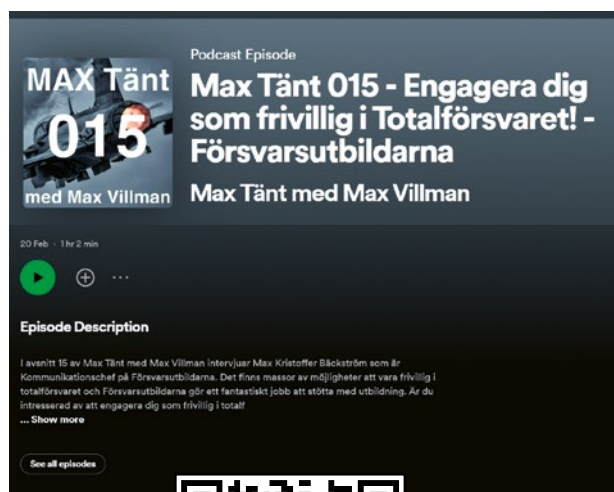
MAX Tänt
015
med Max Villman

Podcast Episode

Max Tänt 015 - Engagera dig som frivillig i Totalförsvaret! - Försvarsutbildarna

Max Tänt med Max Villman

20 Feb · 1 hr 2 min

Episode Description

I avsnitt 15 av Max Tänt med Max Villman intervjuar Max Kristoffer Bäckström som är Kommunikationschef på Försvarsutbildarna. Det finns massor av möjligheter att vara frivillig i totalförsvaret och Försvarsutbildarna gör ett fantastiskt jobb att stötta med utbildning. Är du intresserad av att engagera dig som frivillig i totalf

... Show more

See all episodes